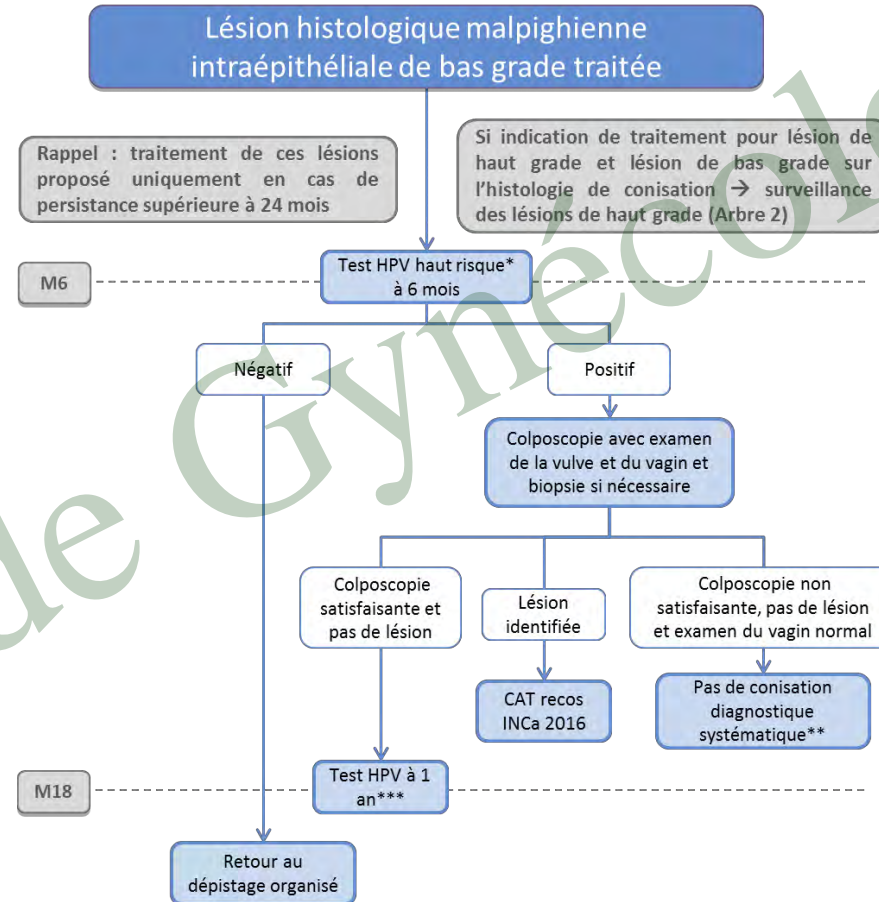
Lésion histologique malpighienne intraépithéliale de bas grade traitée

Rappel : traitement de ces lésions proposé uniquement en cas de persistance supérieure à 24 mois

Si indication de traitement pour lésion de haut grade et lésion de bas grade sur l'histologie de conisation → surveillance des lésions de haut grade (Arbre 2)

M6

Test HPV haut risque* à 6 mois

Négatif

Positif

Colposcopie avec examen de la vulve et du vagin et biopsie si nécessaire

Colposcopie satisfaisante et pas de lésion

Lésion identifiée

Colposcopie non satisfaisante, pas de lésion et examen du vagin normal

CAT recos INCa 2016

Pas de conisation diagnostique systématique**

M18

Test HPV à 1 an***

Retour au dépistage organisé

de Gynécole